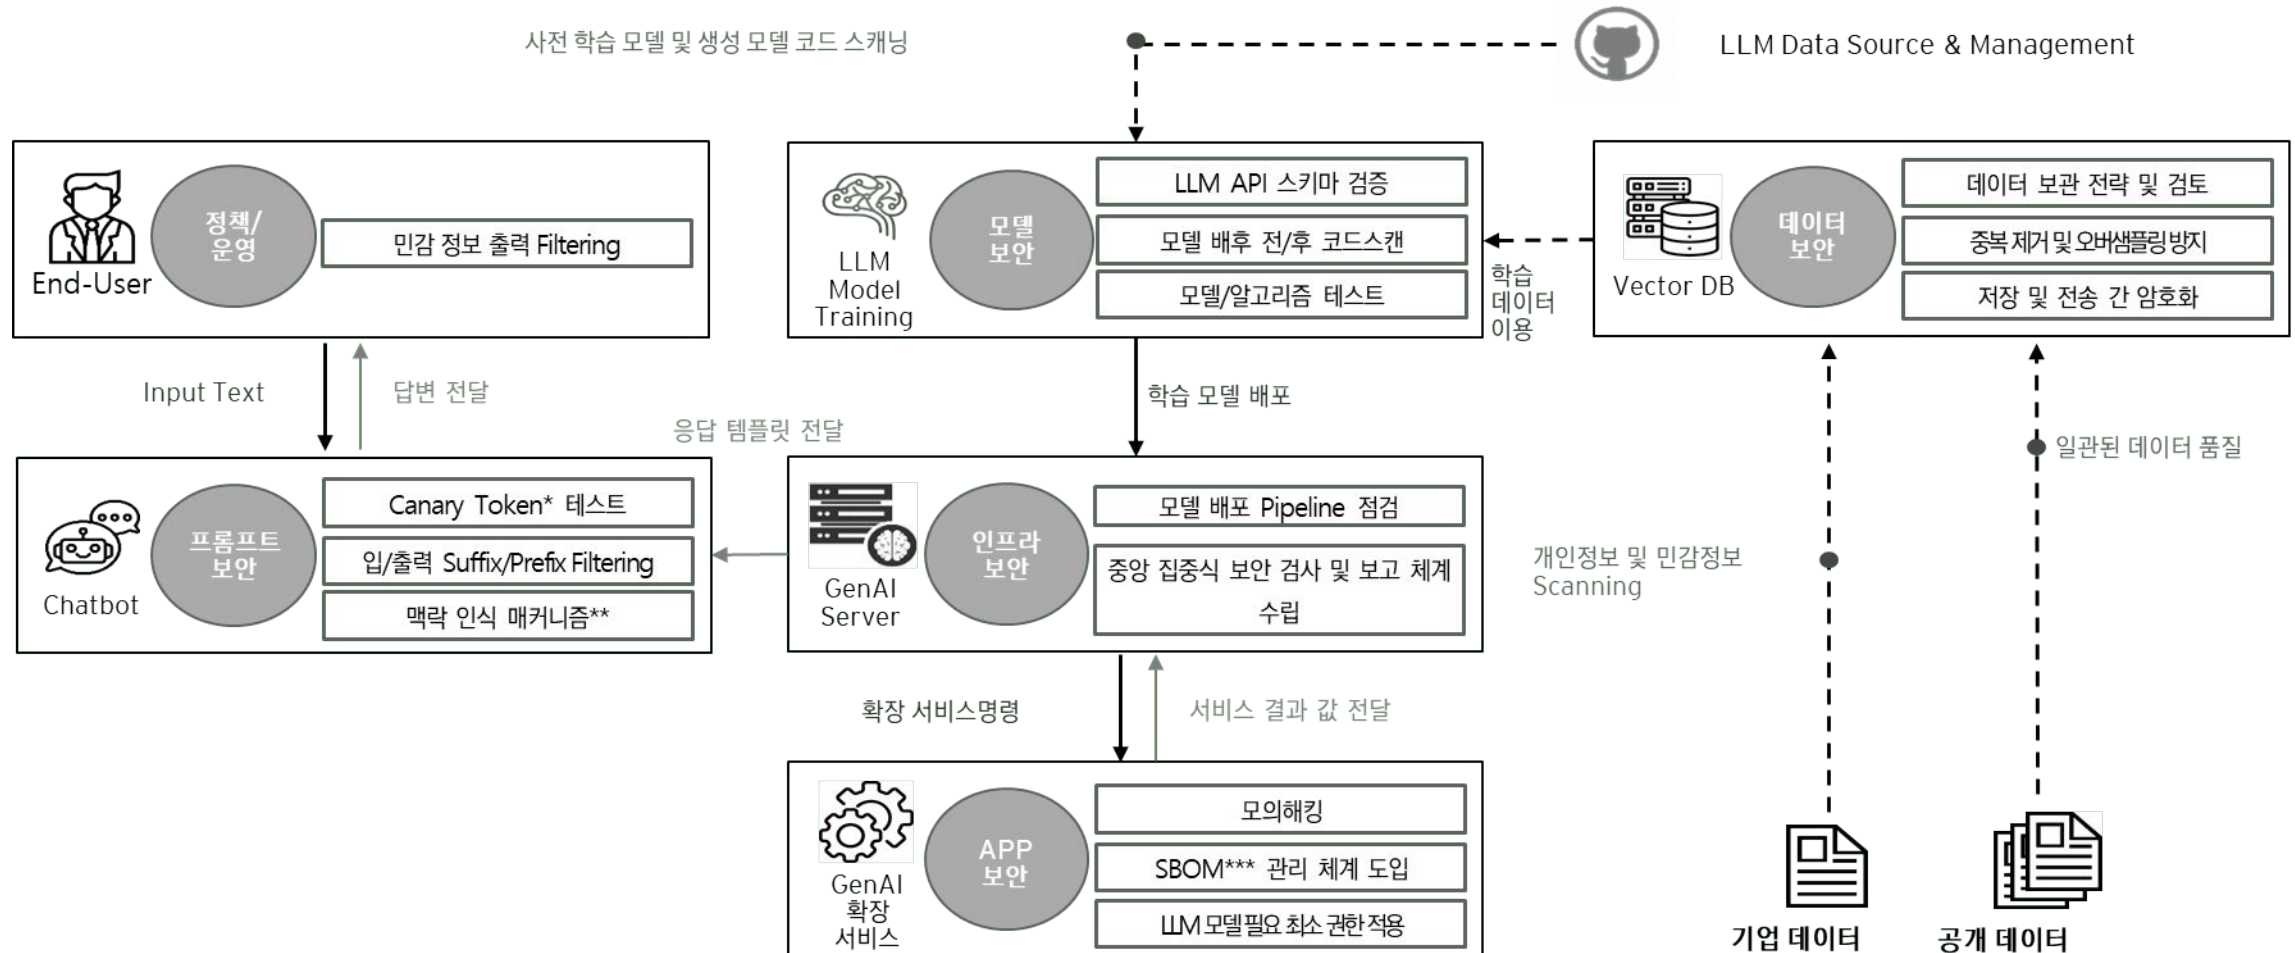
사전 학습 모델 및 생성 모델 코드 스캐닝

LLM Data Source & Management

End-User

정책/ 운영

민감 정보 출력 Filtering

LLM Model Training

모델 보안

LLM API 스키마 검증

모델 배후 전/후 코드스캔

모델/알고리즘 테스트

학습 데이터 이용

Vector DB

데이터 보안

데이터 보관 전략 및 검토

중복 제거 및 오버샘플링 방지

저장 및 전송 간 암호화

Input Text

답변 전달

학습 모델 배포

응답 템플릿 전달

일관된 데이터 품질

Chatbot

프롬프트 보안

Canary Token* 테스트

입/출력 Suffix/Prefix Filtering

맥락 인식 매커니즘**

GenAI Server

인프라 보안

모델 배포 Pipeline 점검

중앙 집중식 보안 검사 및 보고 체계 수립

개인정보 및 민감정보 Scanning

확장 서비스명령

서비스 결과 값 전달

GenAI 확장 서비스

APP 보안

모의해킹

SBOM*** 관리 체계 도입

LLM 모델필요 최소 권한 적용

기업 데이터

공개 데이터